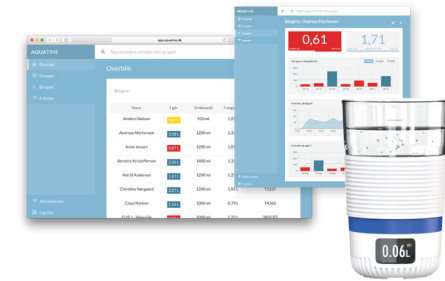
app.aquatine.dk

AQUATINE

Søg på brugere, enheder eller grupper

Oversigt

Grupper

Brugere

Enheder

Overblik

Brugere

| Navn | L pr. | Drikkemål | I dag |
|---|---|---|---|
| Anders Nielsen | | 950 ml | |
| Andreas Mortensen | 0,81 L | 1200 ml | 1,3 |
| Anne Jensen | 0,61 L | 1200 ml | 1,0 |
| Annette Kristoffersen | 1,06 L | 1200 ml | 1,6 |
| Astrid Andersen | 1,41 L | 1200 ml | 1,2 |
| Christina Nørgaard | 1,21 L | 1200 ml | 1,03 |
| Claus Nielsen | 1,06 L | 2000 ml | 0,7 L |

Administrator

Log ud

AQUATINE

Brugere › Andreas Mortensen

0,61

1,71

0.06L